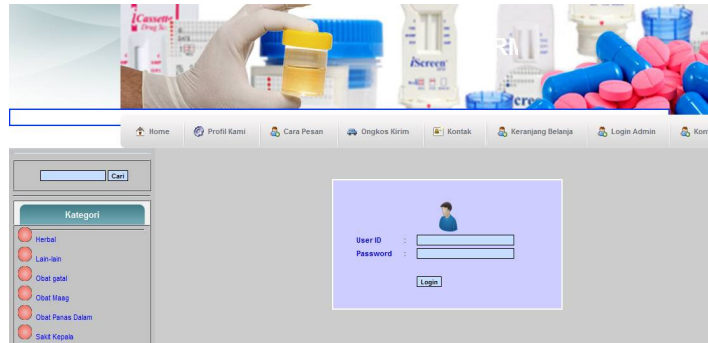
Cassette Drug Sc

iScreen

Home Profil Kami Cara Pesan Ongkos Kirim Kontak Keranjang Belanja Login Admin Kon

Cari

Kategori

Herbal
Lain-lain
Obat gatal
Obat Maag
Obat Panas Dalam
Sakit Kepala

User ID :
Password :

Login